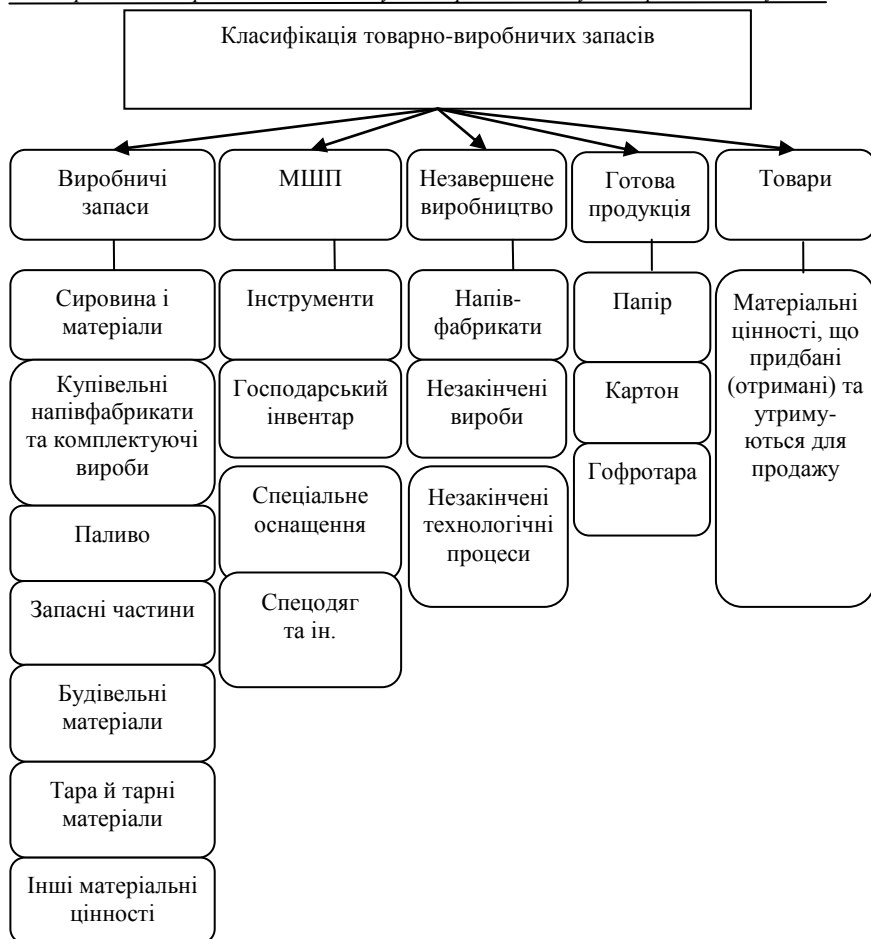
Класифікація товарно-виробничих запасів

Виробничі запаси

Сировина і матеріали

Купівельні напівфабрикати та комплектуючі вироби

Паливо

Запасні частини

Будівельні матеріали

Тара й тарні матеріали

Інші матеріальні цінності

МШП

Інструменти

Господарський інвентар

Спеціальне оснащення

Спецодяг та ін.

Незавершене виробництво

Напівфабрикати

Незакінчені вироби

Незакінчені технологічні процеси

Готова продукція

Папір

Картон

Гофротара

Товари

Матеріальні цінності, що придбані (отримані) та утримуються для продажу